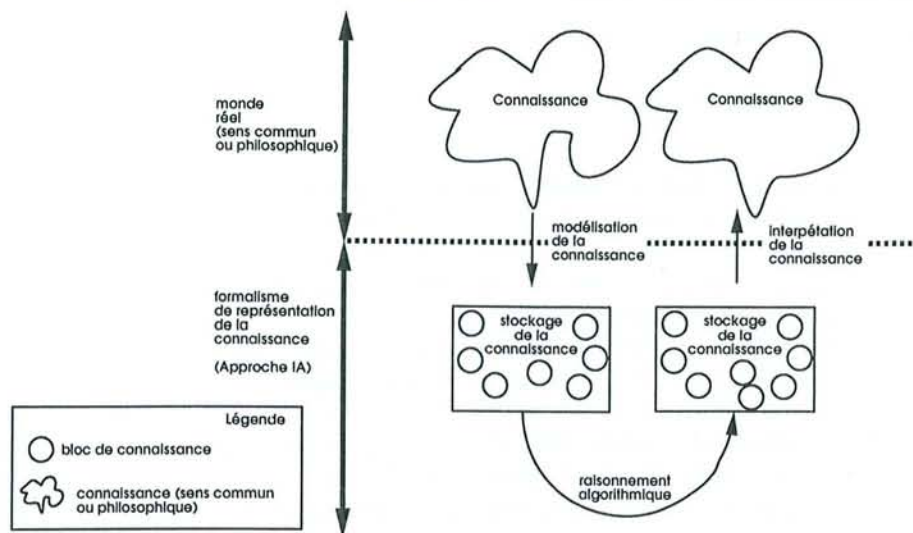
monde réel (sens commun ou philosophique)

Connaissance

Connaissance

modélisation de la connaissance

interpétation de la connaissance

formalisme de représentation de la connaissance

(Approche IA)

stockage de la connaissance

stockage de la connaissance

Légende

bloc de connaissance

connaissance (sens commun ou philosophique)

raisonnement algorithmique